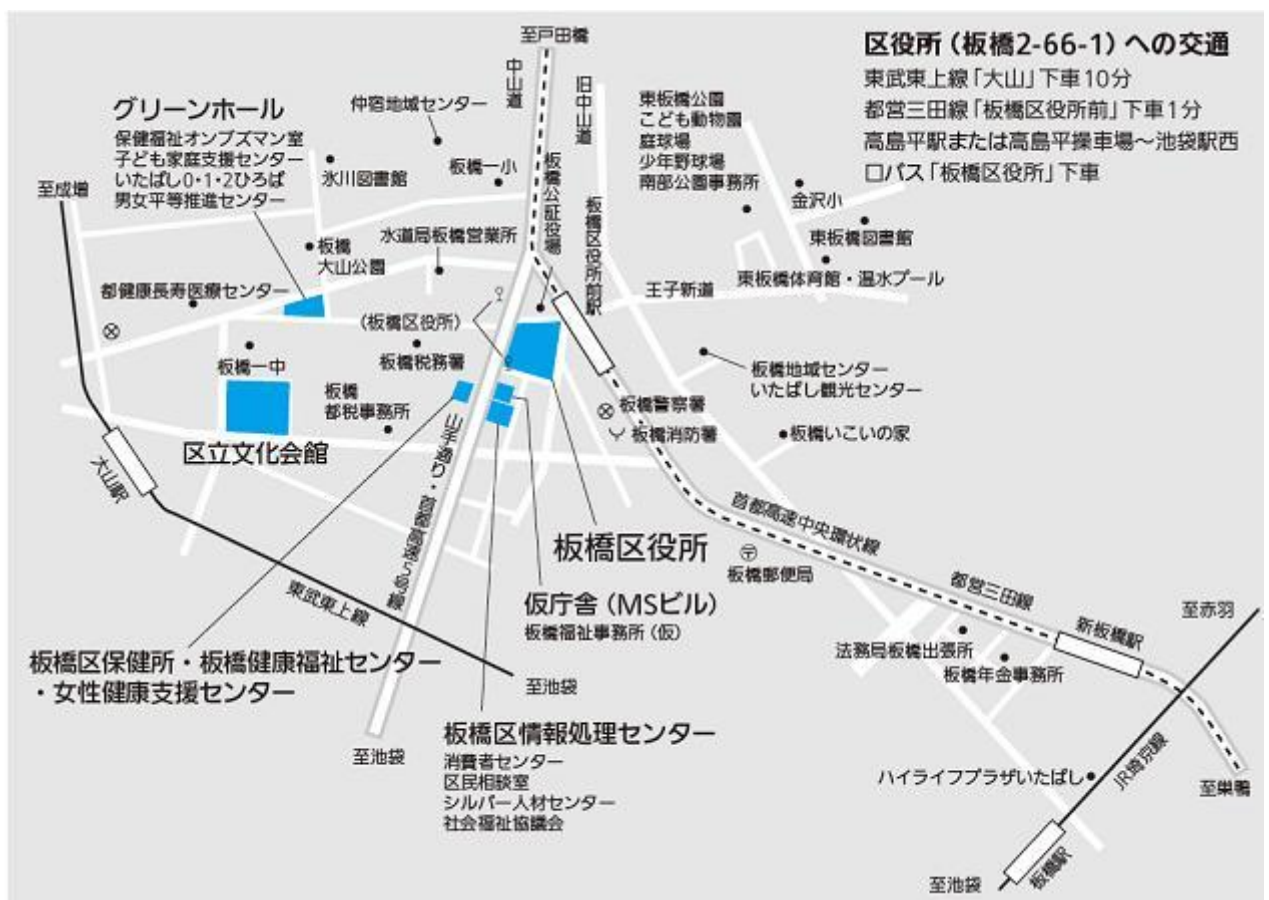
区役所（板橋2-66-1）への交通
東武東上線「大山」下車10分
都営三田線「板橋区役所前」下車1分
高島平駅または高島平操車場～池袋駅西口バス「板橋区役所」下車

至戸田橋
中山道
旧中山道
仲宿地域センター
板橋一小
板橋公証役場
板橋区役所前駅
東板橋公園
こども動物園
庭球場
少年野球場
南部公園事務所
金沢小
東板橋図書館
東板橋体育館・温水プール
王子新道

グリーンホール
保健福祉オンブズマン室
子ども家庭支援センター
いたばし0・1・2ひろば
男女平等推進センター
氷川図書館
至成増
板橋
大山公園
水道局板橋営業所
都健康長寿医療センター
（板橋区役所）
板橋税務署
板橋一中
板橋
都税事務所
区立文化会館
大山駅
山手通り・首都高速5号線
板橋地域センター
いたばし観光センター
板橋警察署
板橋消防署
板橋いこいの家
首都高速中央環状線
板橋区役所
板橋郵便局
都営三田線
東武東上線
仮庁舎（MSビル）
板橋福祉事務所（仮）
新板橋駅
至赤羽
法務局板橋出張所
板橋年金事務所
板橋区保健所・板橋健康福祉センター
・女性健康支援センター
至池袋
板橋区情報処理センター
消費者センター
区民相談室
シルバー人材センター
社会福祉協議会
至池袋
ハイライフプラザいたばし
JR埼京線
至巣鴨
至池袋
板橋駅